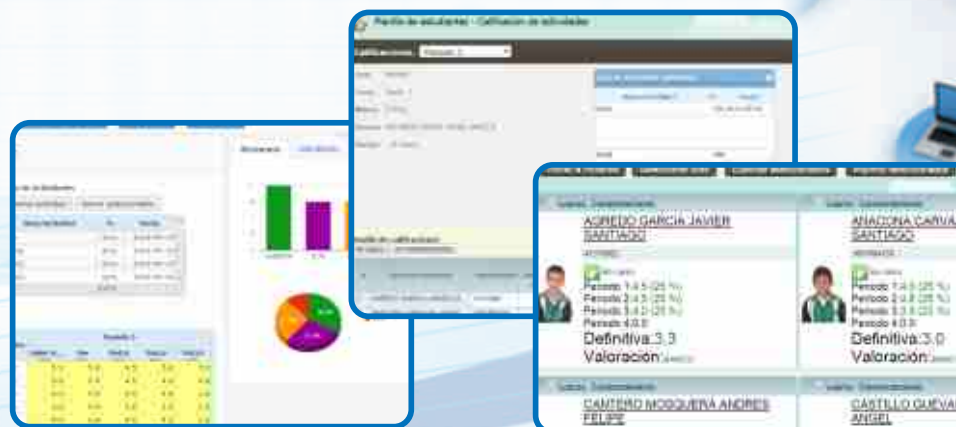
Perfil de estudiantes - Calificación de actividades

Calificaciones: Periodo 1

Perfil de calificaciones

AGREDO GARCIA JAVIER SANTIAGO

Periodo 1:4.5 (25 %)
Periodo 2:4.5 (25 %)
Periodo 3:2.0 (25 %)
Periodo 4:0.0
Definitiva:3.3
Valoración:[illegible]

ANACONA CARVA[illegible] SANTIAGO

Periodo 1:4.5 (25 %)
Periodo 2:4.8 (25 %)
Periodo 3:2.0 (25 %)
Periodo 4:0.0
Definitiva:3.0
Valoración:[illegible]

CANTERO MOSQUERA ANDRES FELIPE

CASTILLO GUEVA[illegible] ANGEL